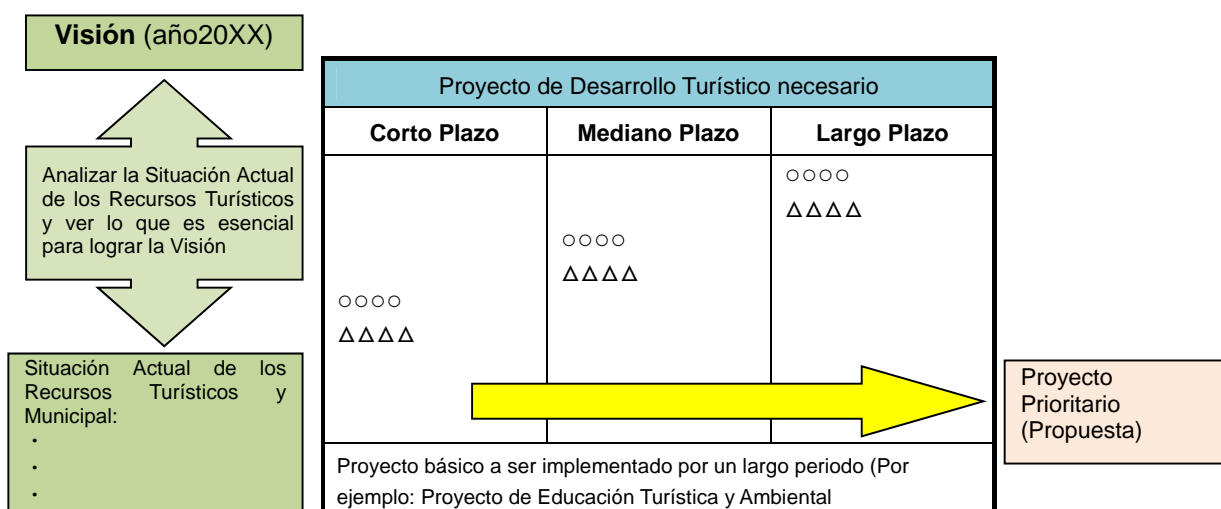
**Visión** (año20XX)

Analizar la Situación Actual de los Recursos Turísticos y ver lo que es esencial para lograr la Visión

Situación Actual de los Recursos Turísticos y Municipal:
・
・
・

Proyecto de Desarrollo Turístico necesario

| Corto Plazo | Mediano Plazo | Largo Plazo |
|---|---|---|
| ○○○○ ΔΔΔΔ | ○○○○ ΔΔΔΔ | ○○○○ ΔΔΔΔ |

Proyecto básico a ser implementado por un largo periodo (Por ejemplo: Proyecto de Educación Turística y Ambiental

Proyecto Prioritario (Propuesta)